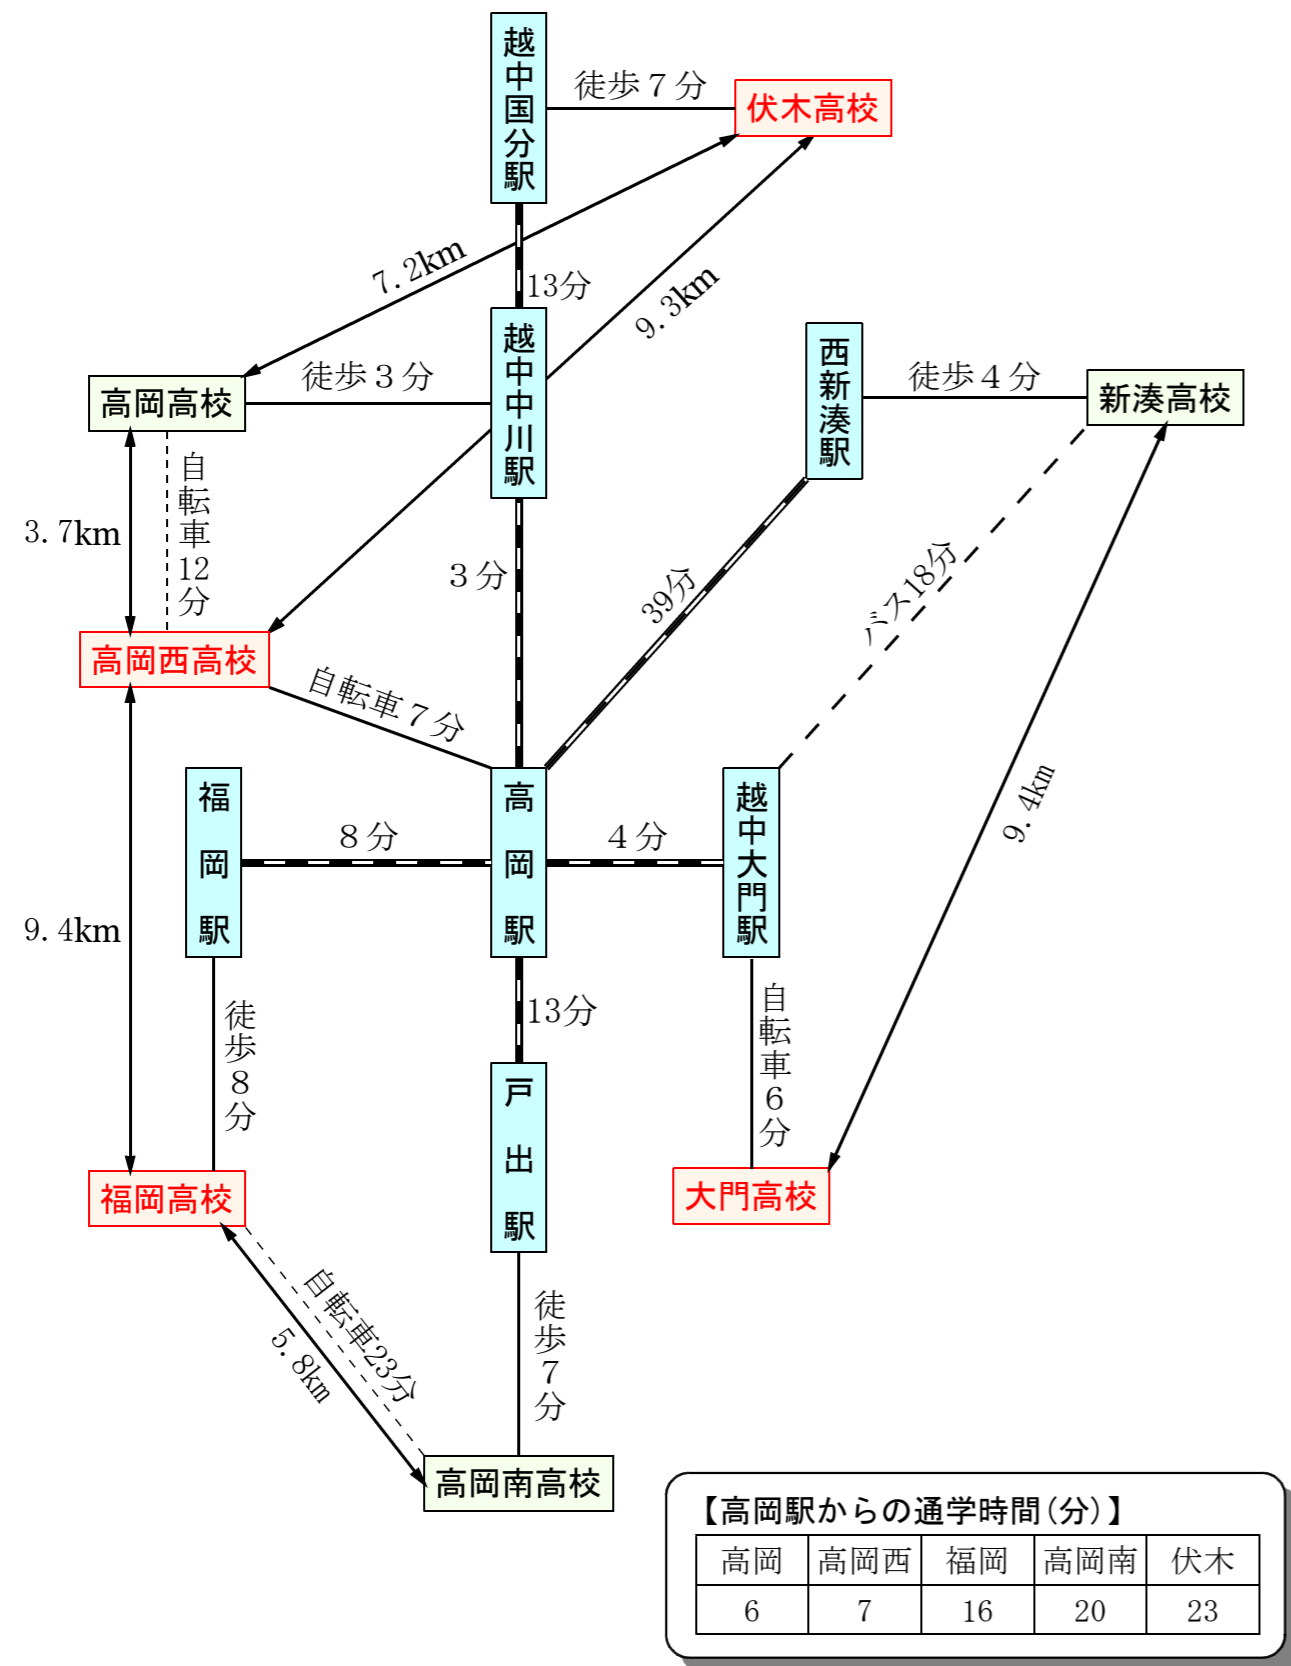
越中国分駅
徒歩７分
伏木高校
7.2km
13分
9.3km
越中中川駅
高岡高校
徒歩３分
西新湊駅
徒歩４分
新湊高校
3.7km
自転車12分
３分
39分
バス18分
高岡西高校
自転車７分
福岡駅
８分
高岡駅
４分
越中大門駅
9.4km
9.4km
13分
徒歩８分
戸出駅
自転車６分
福岡高校
大門高校
自転車23分
5.8km
徒歩７分
高岡南高校

【高岡駅からの通学時間（分）】

| 高岡 | 高岡西 | 福岡 | 高岡南 | 伏木 |
|---|---|---|---|---|
| 6 | 7 | 16 | 20 | 23 |